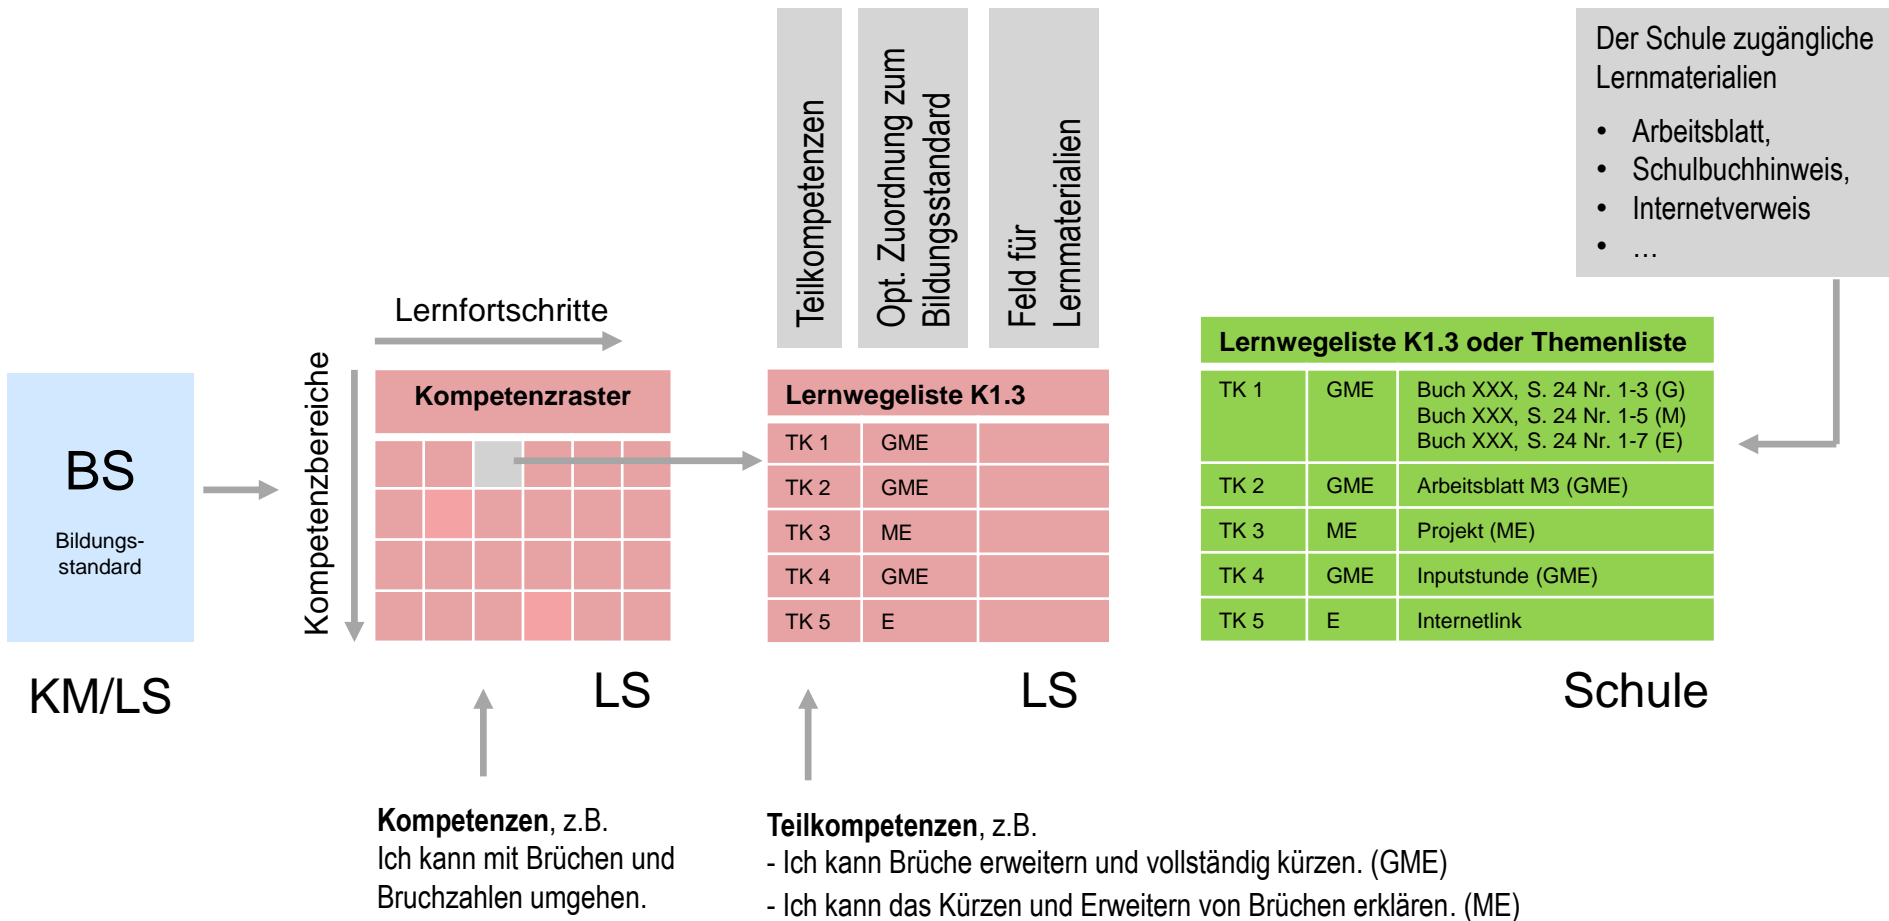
Teilkompetenzen

Opt. Zuordnung zum Bildungsstandard

Feld für Lernmaterialien

Der Schule zugängliche Lernmaterialien

- Arbeitsblatt,
- Schulbuchhinweis,
- Internetverweis
- …

Lernfortschritte

BS

Bildungsstandard

KM/LS

Kompetenzbereiche

Kompetenzraster

LS

Lernwegeliste K1.3

| TK 1 | GME | |
|---|---|---|
| TK 2 | GME | |
| TK 3 | ME | |
| TK 4 | GME | |
| TK 5 | E | |

LS

Lernwegeliste K1.3 oder Themenliste

| TK 1 | GME | Buch XXX, S. 24 Nr. 1-3 (G) Buch XXX, S. 24 Nr. 1-5 (M) Buch XXX, S. 24 Nr. 1-7 (E) |
|---|---|---|
| TK 2 | GME | Arbeitsblatt M3 (GME) |
| TK 3 | ME | Projekt (ME) |
| TK 4 | GME | Inputstunde (GME) |
| TK 5 | E | Internetlink |

Schule

**Kompetenzen**, z.B.
Ich kann mit Brüchen und Bruchzahlen umgehen.

**Teilkompetenzen**, z.B.
- Ich kann Brüche erweitern und vollständig kürzen. (GME)
- Ich kann das Kürzen und Erweitern von Brüchen erklären. (ME)